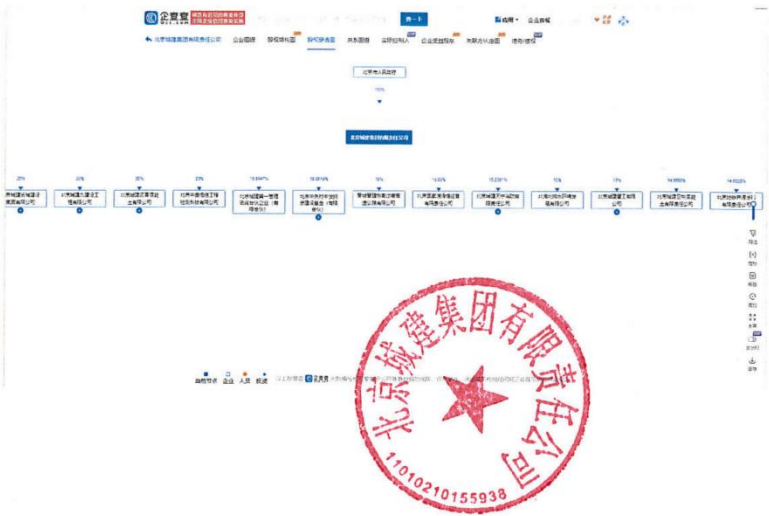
企查查

查一下

应用　企业商城

北京城建集团有限责任公司

企业图谱　股权结构图　股权穿透图　关系图谱　实际控制人　企业受益股东　关联方认定图　债务/担保

北京市人民政府

100%

北京城建集团有限责任公司

20%
20%
20%
20%
19.9947%
19.8814%
16%
14.93%
15.2381%
10%
10%
14.9985%
14.0025%

北京城建集团有限责任公司

110102101559938